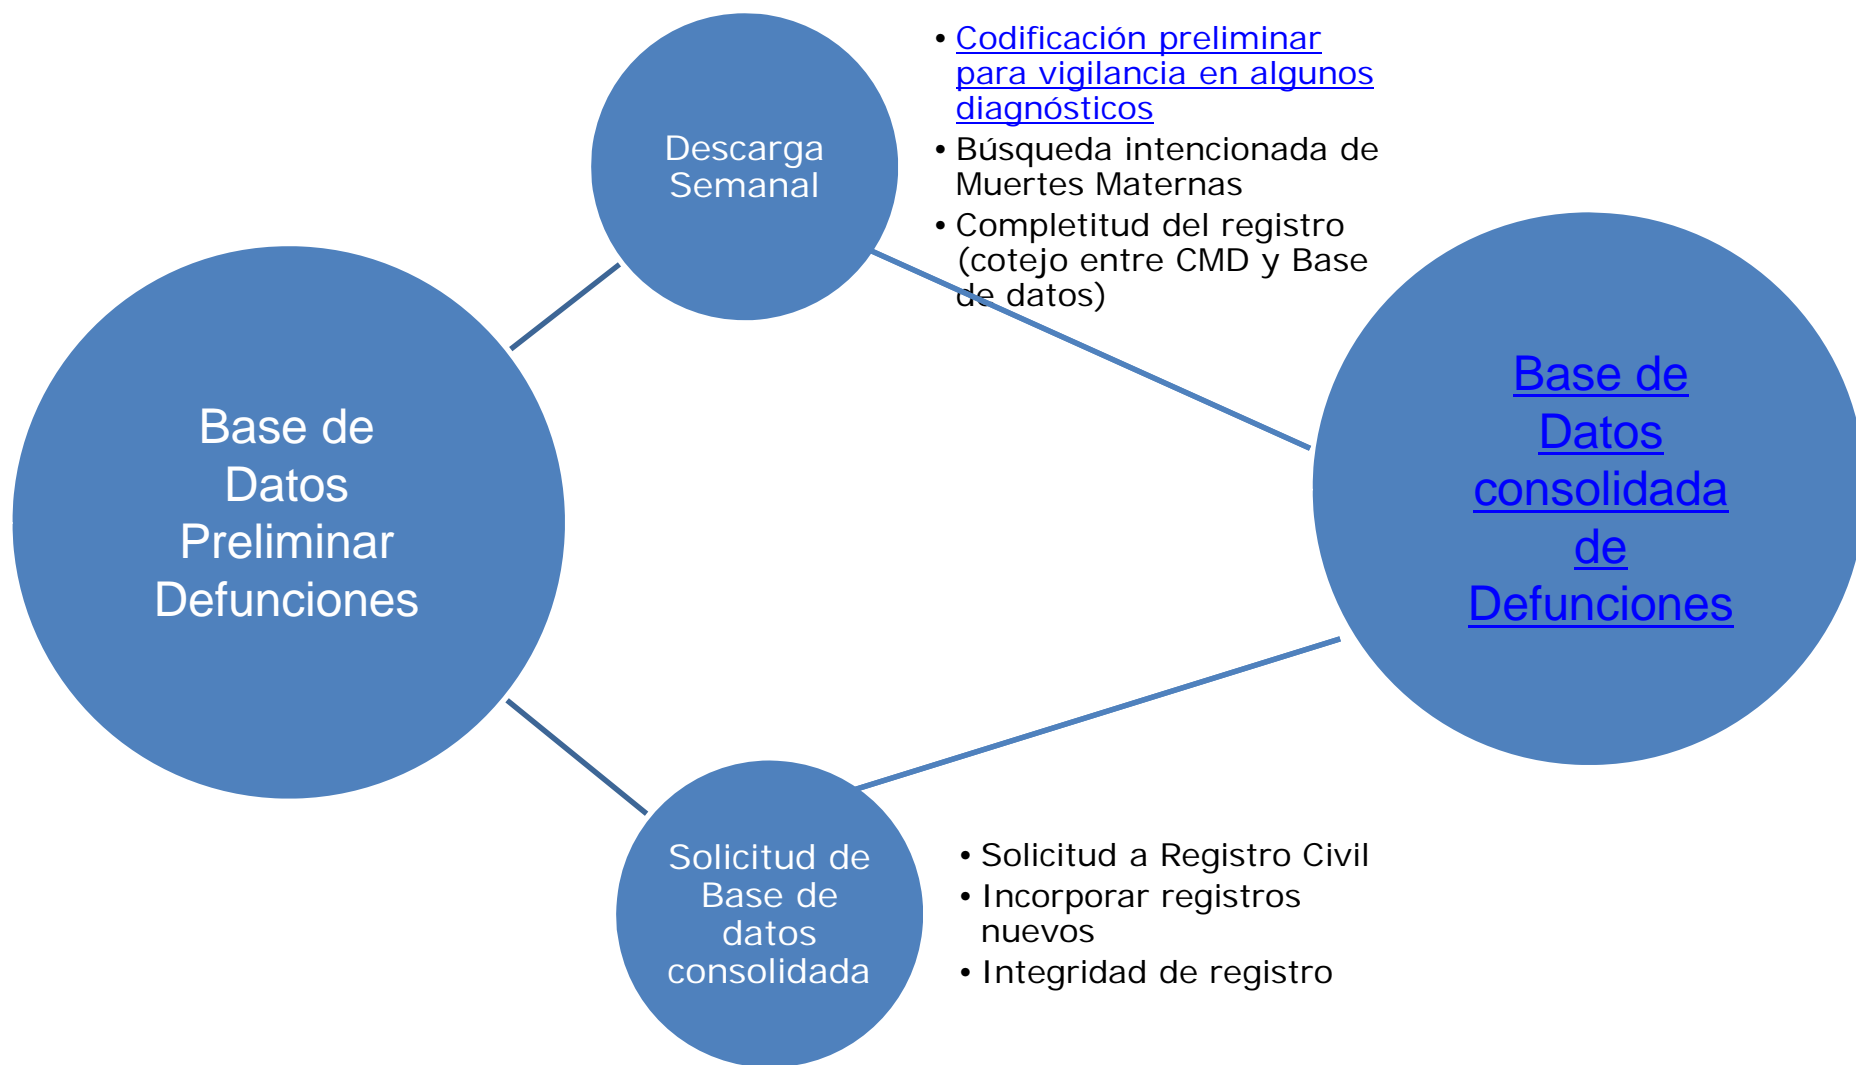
Descarga Semanal

• Codificación preliminar para vigilancia en algunos diagnósticos
• Búsqueda intencionada de Muertes Maternas
• Completitud del registro (cotejo entre CMD y Base de datos)

Base de Datos Preliminar Defunciones

Base de Datos consolidada de Defunciones

Solicitud de Base de datos consolidada

• Solicitud a Registro Civil
• Incorporar registros nuevos
• Integridad de registro